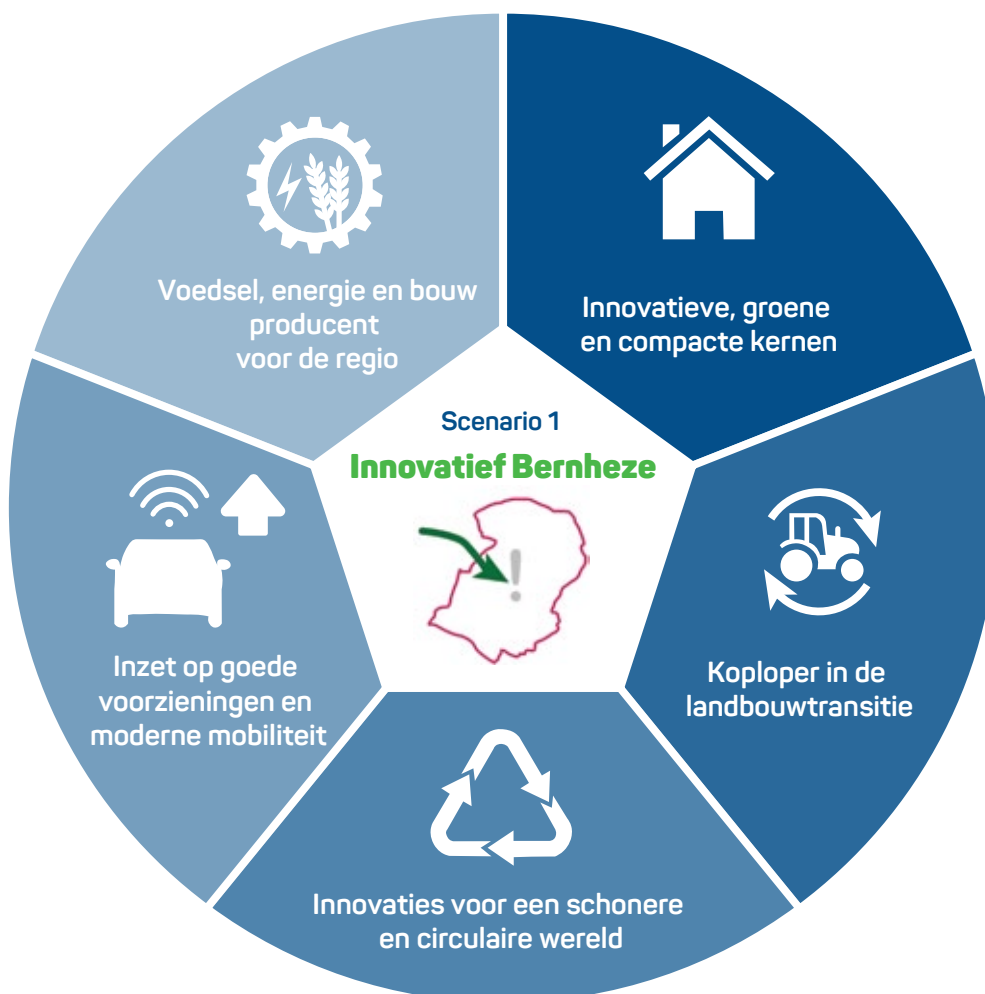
Scenario 1
Innovatief Bernheze

Innovatieve, groene en compacte kernen

Koploper in de landbouwtransitie

Innovaties voor een schonere en circulaire wereld

Inzet op goede voorzieningen en moderne mobiliteit

Voedsel, energie en bouw producent voor de regio